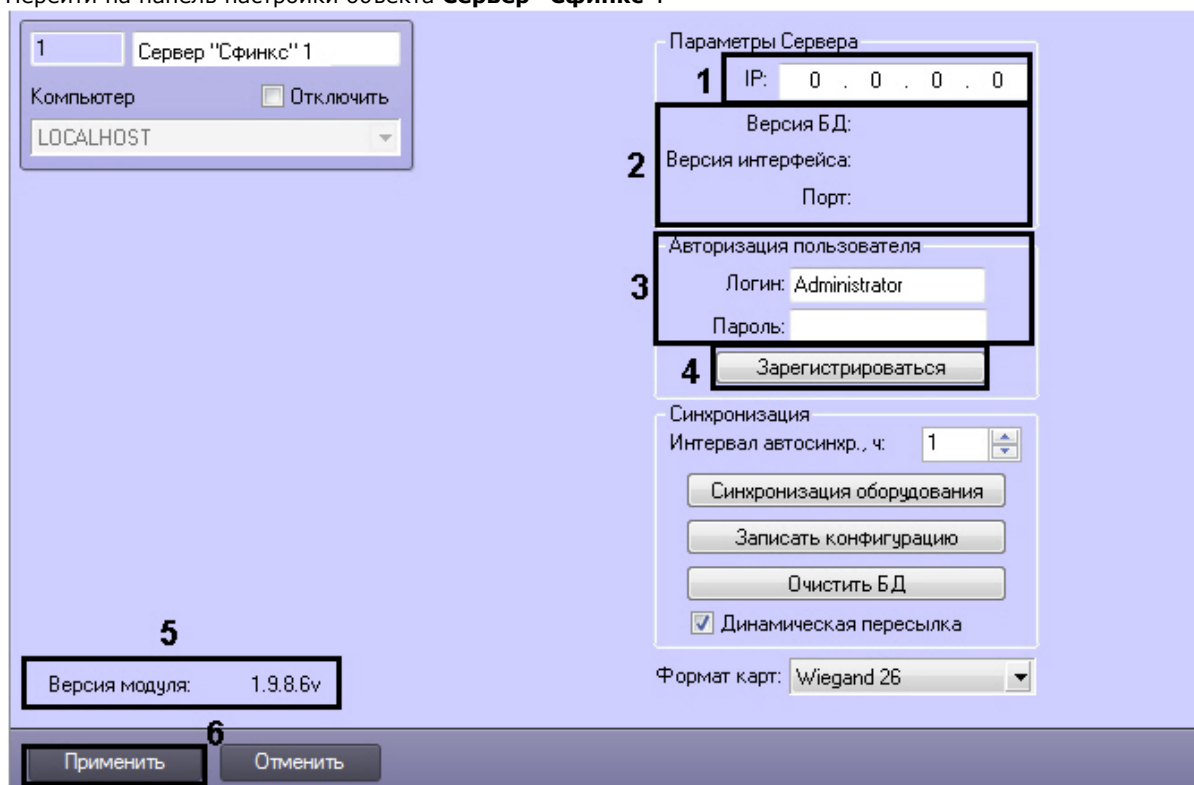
Перейти на панель настройки объекта **Сервер "Сфинкс"**.

1
Сервер "Сфинкс" 1
Компьютер
Отключить
LOCALHOST

Параметры Сервера
1
IP: 0 . 0 . 0 . 0
Версия БД:
2
Версия интерфейса:
Порт:
Авторизация пользователя
3
Логин: Administrator
Пароль:
4
Зарегистрироваться
Синхронизация
Интервал автосинхр., ч: 1
Синхронизация оборудования
Записать конфигурацию
Очистить БД
Динамическая пересылка
5
Версия модуля: 1.9.8.6v
Формат карт: Wiegand 26
6
Применить
Отменить